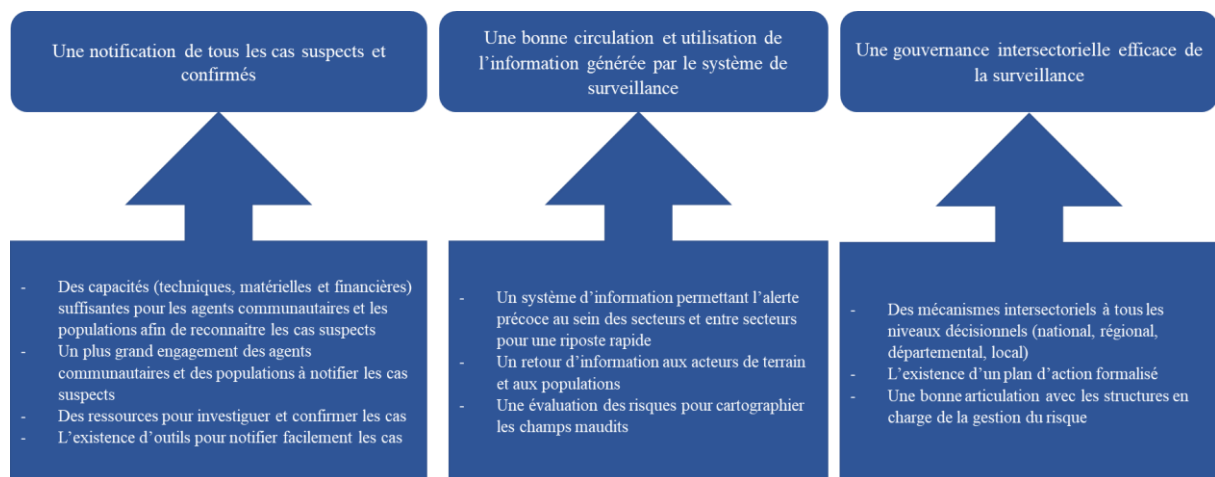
Une notification de tous les cas suspects et confirmés

- Des capacités (techniques, matérielles et financières) suffisantes pour les agents communautaires et les populations afin de reconnaitre les cas suspects
- Un plus grand engagement des agents communautaires et des populations à notifier les cas suspects
- Des ressources pour investiguer et confirmer les cas
- L'existence d'outils pour notifier facilement les cas

Une bonne circulation et utilisation de l'information générée par le système de surveillance

- Un système d'information permettant l'alerte précoce au sein des secteurs et entre secteurs pour une riposte rapide
- Un retour d'information aux acteurs de terrain et aux populations
- Une évaluation des risques pour cartographier les champs maudits

Une gouvernance intersectorielle efficace de la surveillance

- Des mécanismes intersectoriels à tous les niveaux décisionnels (national, régional, départemental, local)
- L'existence d'un plan d'action formalisé
- Une bonne articulation avec les structures en charge de la gestion du risque